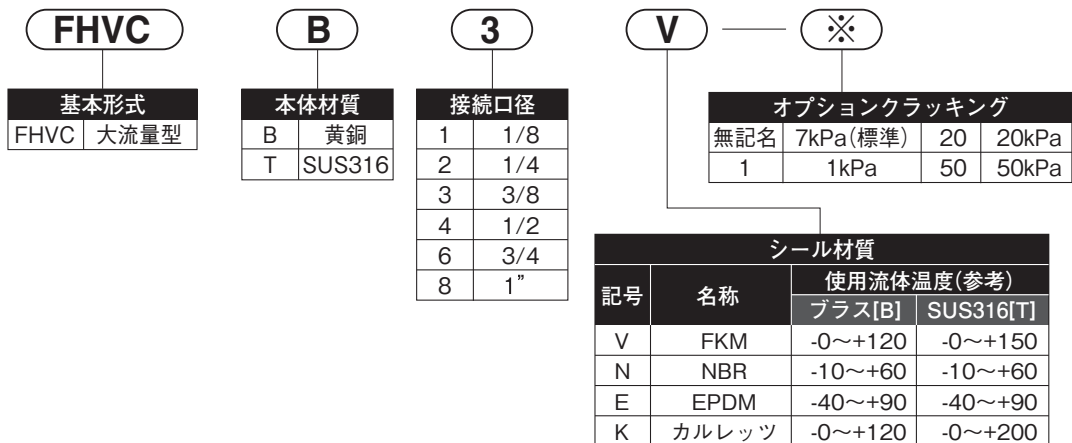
FHVC B 3 V — ※

| 基本形式 | |
|---|---|
| FHVC | 大流量型 |

| 本体材質 | |
|---|---|
| B | 黄銅 |
| T | SUS316 |

| 接続口径 | |
|---|---|
| 1 | 1/8 |
| 2 | 1/4 |
| 3 | 3/8 |
| 4 | 1/2 |
| 6 | 3/4 |
| 8 | 1" |

| オプションクラッキング | | | |
|---|---|---|---|
| 無記名 | 7kPa(標準) | 20 | 20kPa |
| 1 | 1kPa | 50 | 50kPa |

シール材質

| 記号 | 名称 | 使用流体温度(参考) ブラス[B] | 使用流体温度(参考) SUS316[T] |
|---|---|---|---|
| V | FKM | -0～+120 | -0～+150 |
| N | NBR | -10～+60 | -10～+60 |
| E | EPDM | -40～+90 | -40～+90 |
| K | カルレッツ | -0～+120 | -0～+200 |